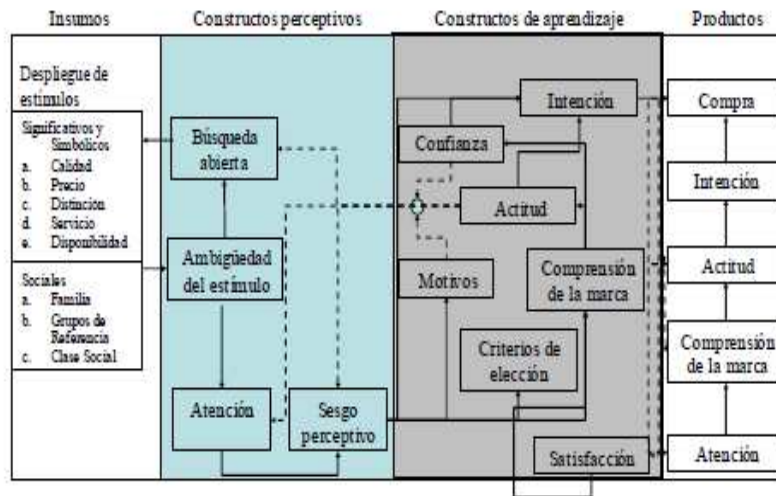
Insumos

Constructos perceptivos

Constructos de aprendizaje

Productos

Despliegue de estímulos

Significativos y Simbolicos
a. Calidad
b. Precio
c. Distinción
d. Servicio
e. Disponibilidad

Sociales
a. Familia
b. Grupos de Referencia
c. Clase Social

Búsqueda abierta

Ambigüedad del estímulo

Atención

Sesgo perceptivo

Intención

Confianza

Actitud

Motivos

Comprensión de la marca

Criterios de elección

Satisfacción

Compra

Intención

Actitud

Comprensión de la marca

Atención